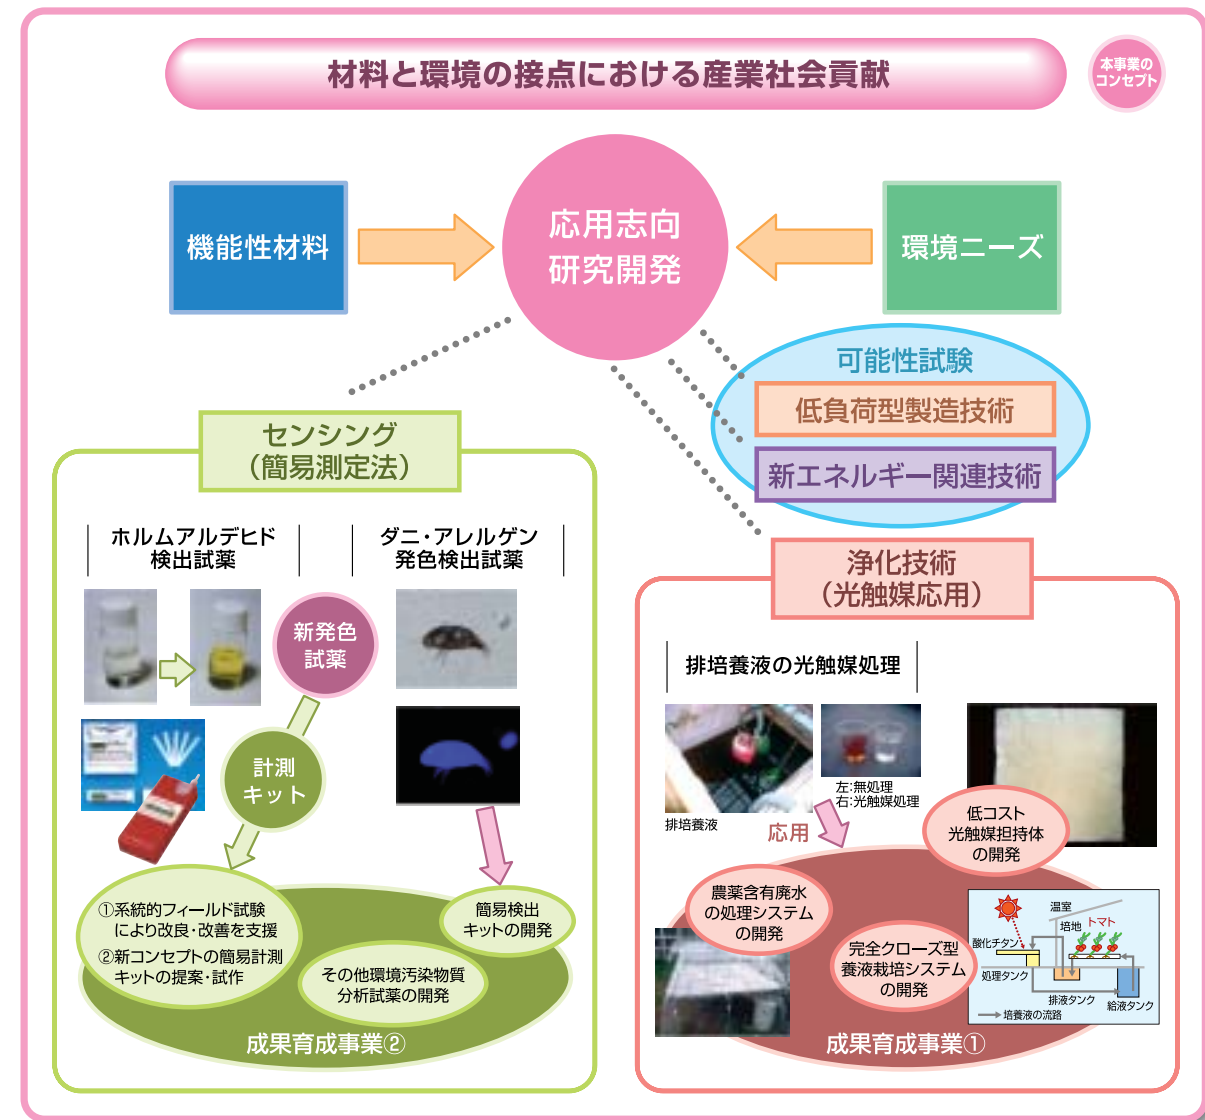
材料と環境の接点における産業社会貢献

本事業のコンセプト

機能性材料

応用志向研究開発

環境ニーズ

可能性試験

低負荷型製造技術

新エネルギー関連技術

センシング（簡易測定法）

ホルムアルデヒド検出試薬

ダニ・アレルゲン発色検出試薬

新発色試薬

計測キット

①系統的フィールド試験により改良・改善を支援
②新コンセプトの簡易計測キットの提案・試作

簡易検出キットの開発

その他環境汚染物質分析試薬の開発

成果育成事業②

浄化技術（光触媒応用）

排培養液の光触媒処理

排培養液

左:無処理
右:光触媒処理

応用

低コスト光触媒担持体の開発

農薬含有廃水の処理システムの開発

完全クローズ型養液栽培システムの開発

温室
培地
トマト
酸化チタン
処理タンク
排液タンク
給液タンク
培養液の流路

成果育成事業①